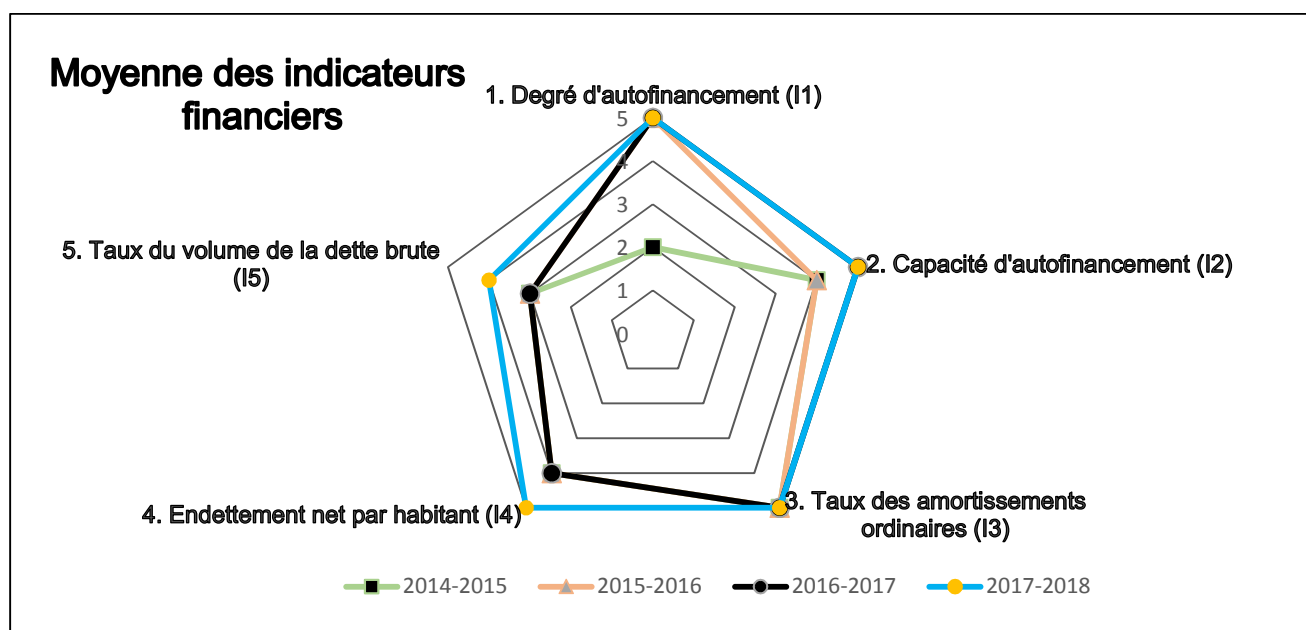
Moyenne des indicateurs financiers

1. Degré d'autofinancement (I1)

5
4
3
2
1
0

2. Capacité d'autofinancement (I2)

3. Taux des amortissements ordinaires (I3)

4. Endettement net par habitant (I4)

5. Taux du volume de la dette brute (I5)

2014-2015
2015-2016
2016-2017
2017-2018